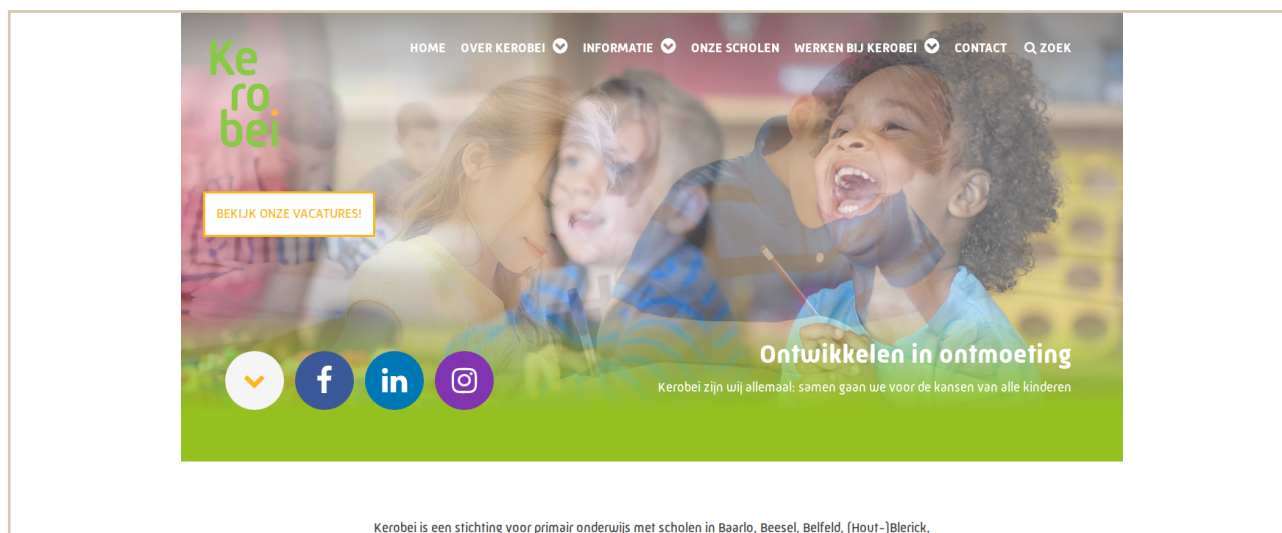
Ke
ro
bei

HOME OVER KEROBEI INFORMATIE ONZE SCHOLEN WERKEN BIJ KEROBEI CONTACT ZOEK

BEKIJK ONZE VACATURES!

Ontwikkelen in ontmoeting

Kerobei zijn wij allemaal: samen gaan we voor de kansen van alle kinderen

Kerobei is een stichting voor primair onderwijs met scholen in Baarlo, Beesel, Belfeld, (Hout-)Blerick,